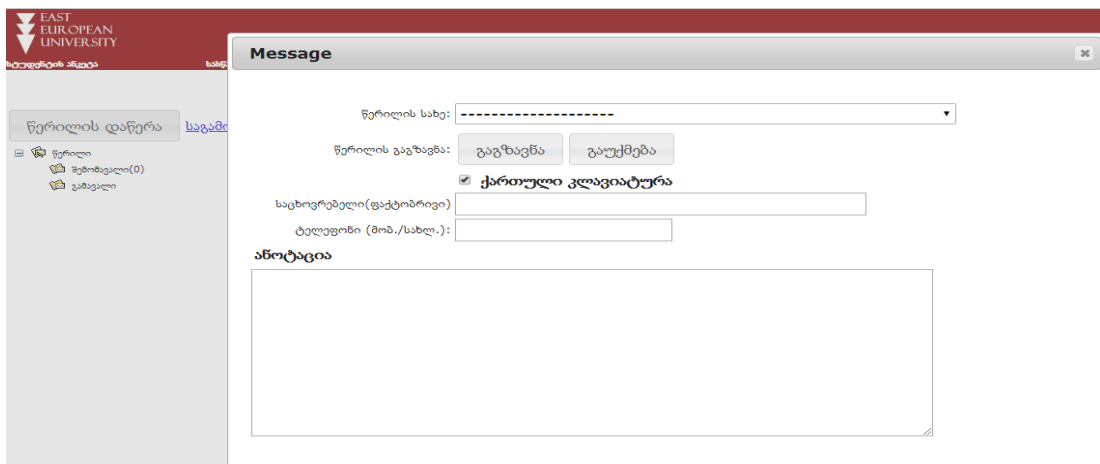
EAST EUROPEAN UNIVERSITY

სტუდენტის ანკეტა

სახე

წერილის დაწერა

საგამ

წერილი

შემოსავალი(0)

გასავალი

Message

წერილის სახე: ---------------------

წერილის გაგზავნა: გაგზავნა გაუქმება

ქართული კლავიატურა

საცხოვრებელი(ფაქტობრივი)

ტელეფონი (მობ./სახლ.):

ანოტაცია